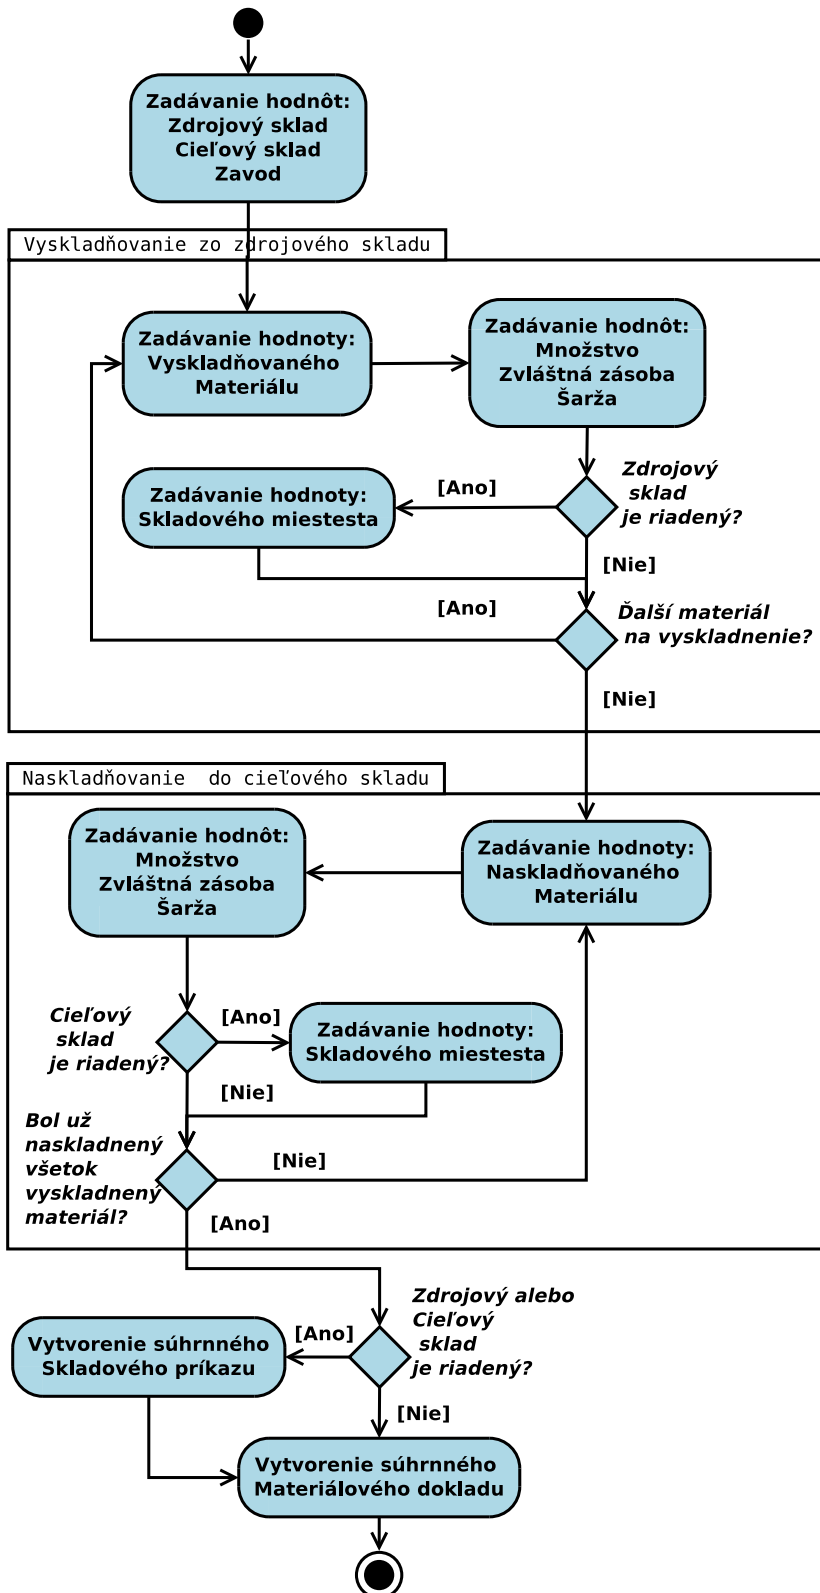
Zadávanie hodnôt:
Zdrojový sklad
Cieľový sklad
Zavod

Vyskladňovanie zo zdrojového skladu

Zadávanie hodnoty:
Vyskladňovaného
Materiálu

Zadávanie hodnôt:
Množstvo
Zvláštná zásoba
Šarža

Zdrojový sklad je riadený?

[Ano]

Zadávanie hodnoty:
Skladového miestesta

[Nie]

[Ano]

Ďalší materiál na vyskladnenie?

[Nie]

Naskladňovanie do cieľového skladu

Zadávanie hodnôt:
Množstvo
Zvláštná zásoba
Šarža

Zadávanie hodnoty:
Naskladňovaného
Materiálu

Cieľový sklad je riadený?

[Ano]

Zadávanie hodnoty:
Skladového miestesta

[Nie]

Bol už naskladnený všetok vyskladnený materiál?

[Nie]

[Ano]

Zdrojový alebo Cieľový sklad je riadený?

[Ano]

Vytvorenie súhrnného
Skladového príkazu

[Nie]

Vytvorenie súhrnného
Materiálového dokladu